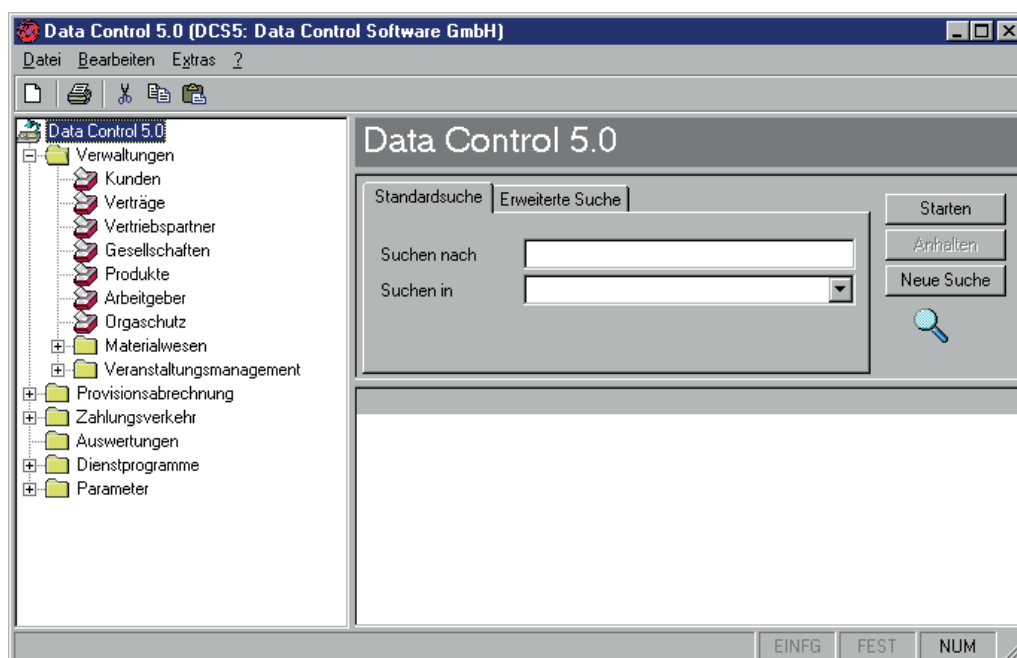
Data Control 5.0 (DCS5: Data Control Software GmbH)

Datei Bearbeiten Extras ?

Data Control 5.0
Verwaltungen
Kunden
Verträge
Vertriebspartner
Gesellschaften
Produkte
Arbeitgeber
Orgaschutz
Materialwesen
Veranstaltungsmanagement
Provisionsabrechnung
Zahlungsverkehr
Auswertungen
Dienstprogramme
Parameter

Data Control 5.0

Standardsuche
Erweiterte Suche

Suchen nach
Suchen in

Starten
Anhalten
Neue Suche

EINFG
FEST
NUM